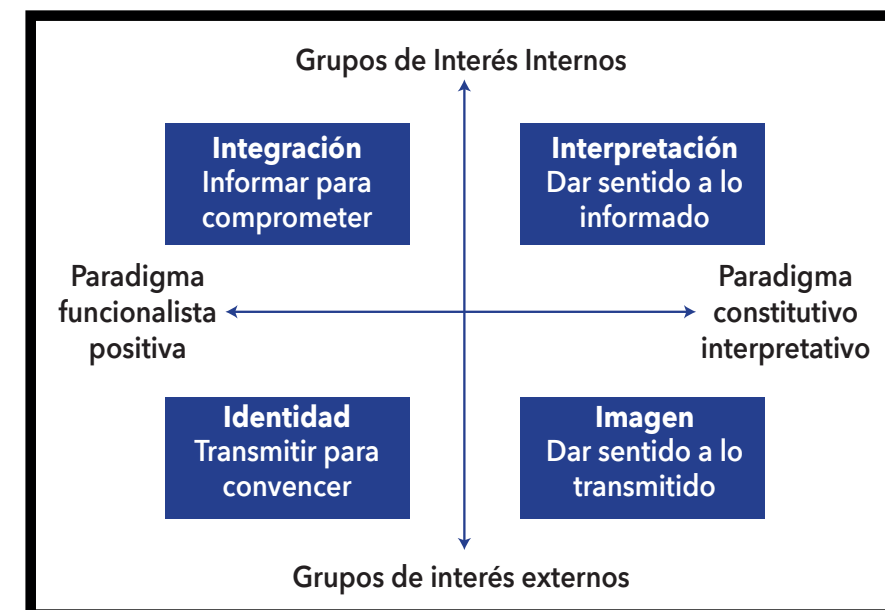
Grupos de Interés Internos

Integración
Informar para comprometer

Interpretación
Dar sentido a lo informado

Paradigma funcionalista positiva

Paradigma constitutivo interpretativo

Identidad
Transmitir para convencer

Imagen
Dar sentido a lo transmitido

Grupos de interés externos